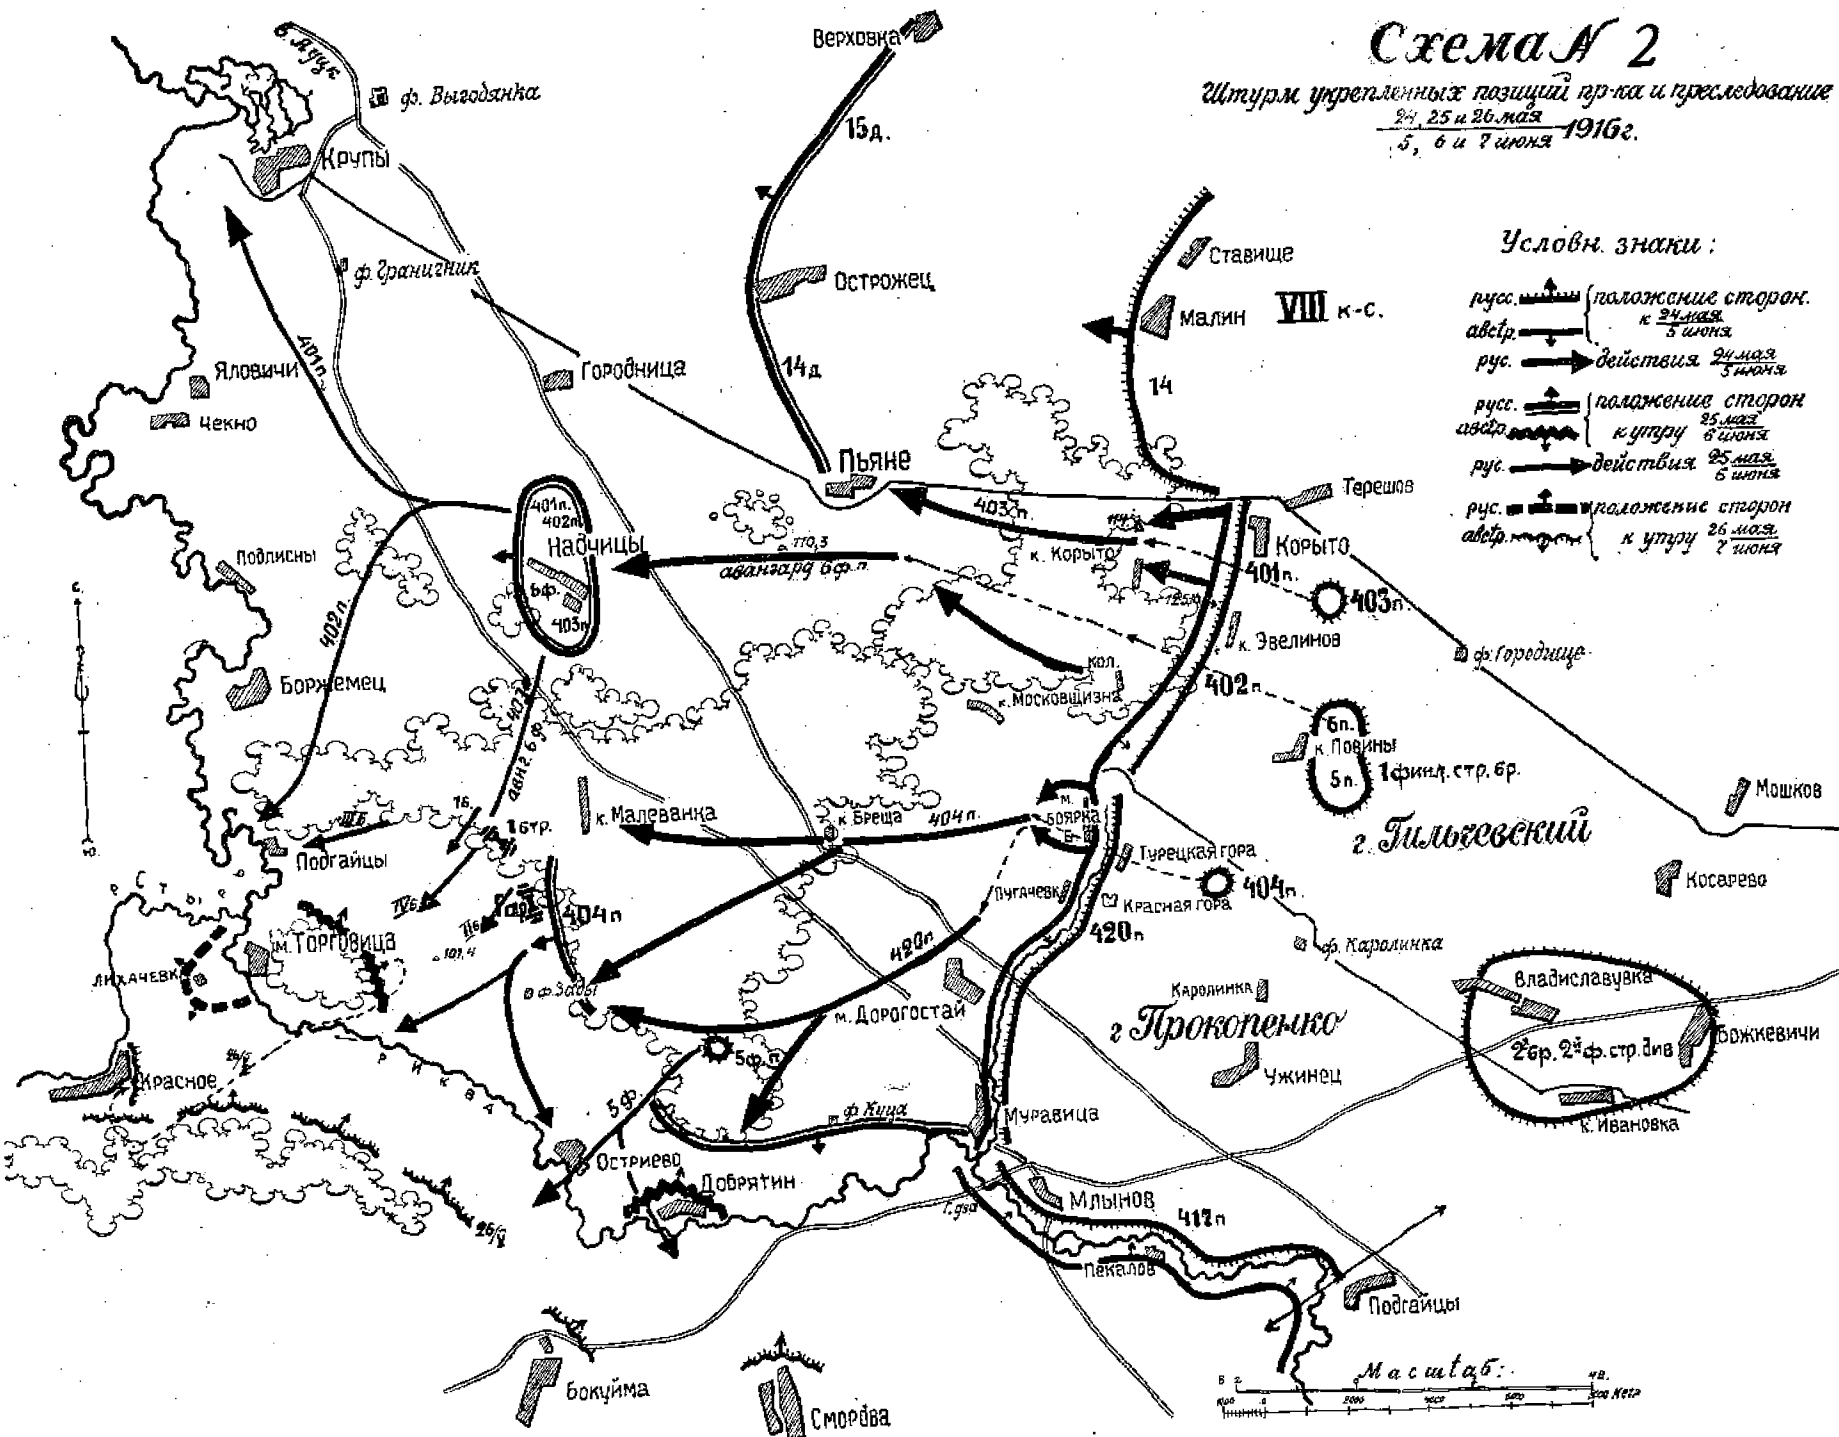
Схема № 2

Штурм укрепленных позиций пр-ка и преследование $\frac{24, 25 \text{ и } 26 \text{ мая}}{5, 6 \text{ и } 7 \text{ июня}}$ 1916 г.

Условн. знаки:

рус. | положение сторон к $\frac{24 \text{ мая}}{5 \text{ июня}}$
австр. |
рус. действия $\frac{24 \text{ мая}}{5 \text{ июня}}$
рус. | положение сторон к утру $\frac{25 \text{ мая}}{6 \text{ июня}}$
австр. |
рус. действия $\frac{25 \text{ мая}}{6 \text{ июня}}$
рус. | положение сторон к утру $\frac{26 \text{ мая}}{7 \text{ июня}}$
австр. |

Верховка
15д.
Острожец
14д
Ставище
Малин
VIII к-с.
14
6 Адук.
ф. Выгодянка
Крупы
ф. Граничник
Городница
Яловичи
Чекно
401п.
Пьяне
Терешов
403 п.
к. Корыто
Корыто
401п.
403п.
401п.
402п.
Надчицы
6ф.
403п
авангард 6ф. п.
110,3
125,0
к. Эвелинов
ф. Городище
Подлисны
402п.
Борщемец
кол.
к. Московщизна
402 п.
6п.
к. Повины
5п.
1финл. стр. бр.
Мошков
авнг. 6ф.
1 стр.
16.
к. Малеванка
к. Бреща
404 п.
м. Боярка
Турецкая гора
г. Гильчевский
Погайцы
IVб.
IIб.
1бр.
404 п
Пугачевка
Красная гора
404 п.
Косарево
Стыр
м. Торговица
101,4
ф. Задыб
420п
420п
ф. Каролинка
Лихачевка
Каролинка
г. Прокопенко
Владиславувка
Божкевичи
м. Дорогостай
5ф. п.
Ужинец
2бр. 2ф. стр. див
Красное
26/V
Рикава
5ф.
ф. Куца
Муравица
к. Ивановка
Остриево
Добрятин
Млынов
417п
26/V
Пекалов
Подгайцы
Бокуйма
Смордва
Масштаб:
верст
100 Метр